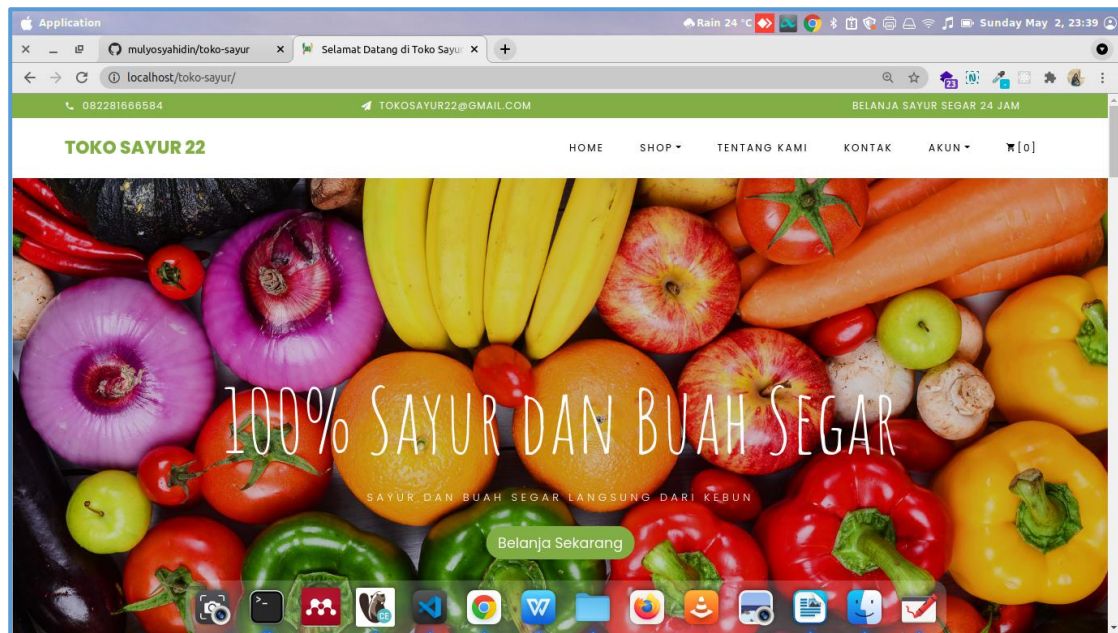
Application
Rain 24 °C
Sunday May 2, 23:39

mulyosyahidin/toko-sayur
Selamat Datang di Toko Sayu

localhost/toko-sayur/

082281666584
TOKOSAYUR22@GMAIL.COM
BELANJA SAYUR SEGAR 24 JAM

TOKO SAYUR 22
HOME
SHOP
TENTANG KAMI
KONTAK
AKUN
[0]

100% Sayur dan Buah Segar

SAYUR DAN BUAH SEGAR LANGSUNG DARI KEBUN

Belanja Sekarang